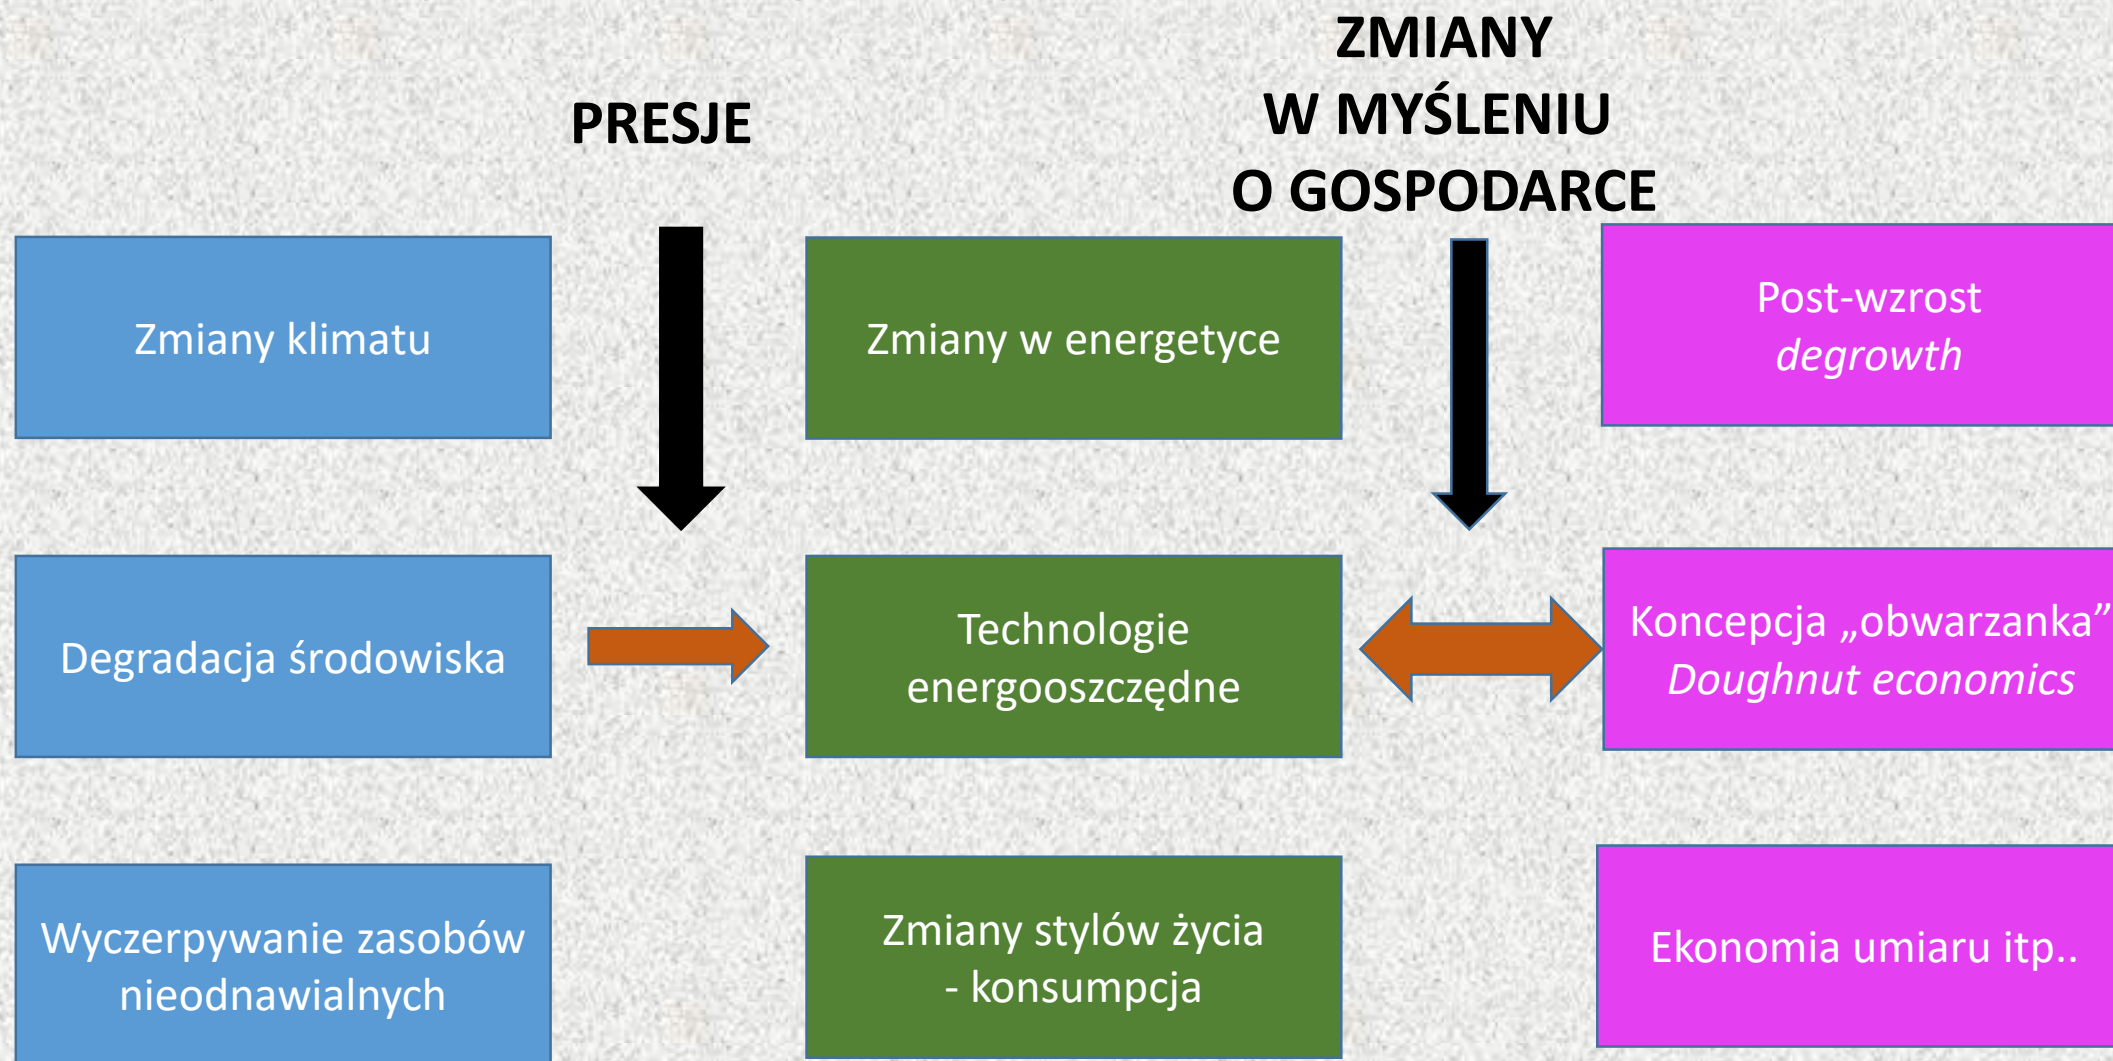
PRESJE

ZMIANY
W MYŚLENIU
O GOSPODARCE

Zmiany klimatu

Degradacja środowiska

Wyczerpywanie zasobów nieodnawialnych

Zmiany w energetyce

Technologie energooszczędne

Zmiany stylów życia - konsumpcja

Post-wzrost
*degrowth*

Koncepcja „obwarzanka”
*Doughnut economics*

Ekonomia umiaru itp..